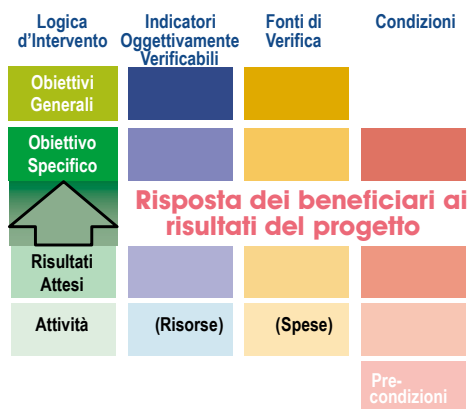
Logica d'Intervento

Indicatori Oggettivamente Verificabili

Fonti di Verifica

Condizioni

Obiettivi Generali

Obiettivo Specifico

Risposta dei beneficiari ai risultati del progetto

Risultati Attesi

Attività

(Risorse)

(Spese)

Pre-condizioni